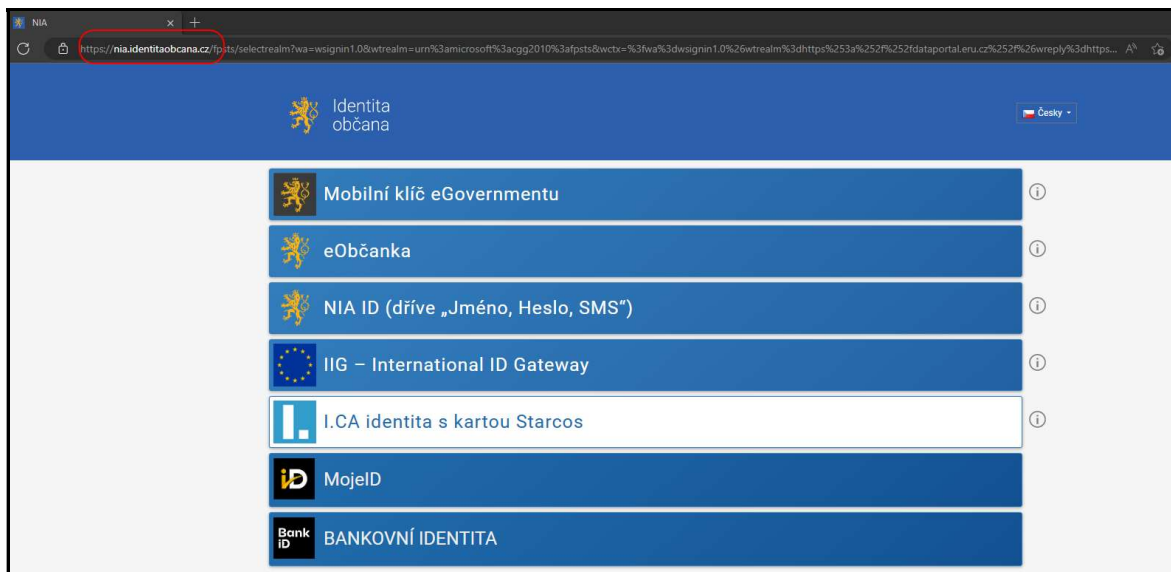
NIA

https://nia.identitaobcana.cz/fpsts/selectrealm?wa=wsignin1.0&wtrealm=urn%3amicrosoft%3acgg2010%3afpsts&wctx=%3fwa%3dwsignin1.0%26wtrealm%3dhttps%253a%252f%252fdataportal.eru.cz%252f%26wreply%3dhttps...

Identita občana

Česky

Mobilní klíč eGovernmentu

eObčanka

NIA ID (dříve „Jméno, Heslo, SMS")

IIG – International ID Gateway

I.CA identita s kartou Starcos

iD

MojeID

Bank iD

BANKOVNÍ IDENTITA